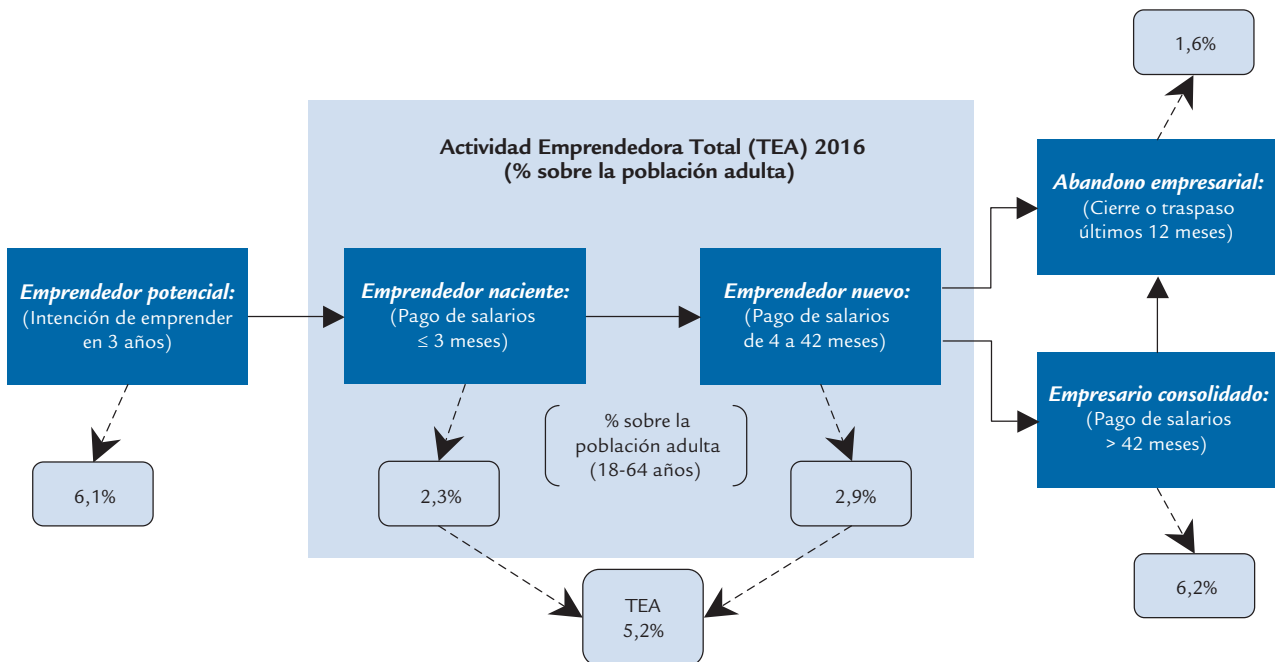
1,6%

Actividad Emprendedora Total (TEA) 2016
(% sobre la población adulta)

Abandono empresarial:
(Cierre o traspaso
últimos 12 meses)

Emprendedor potencial:
(Intención de emprender
en 3 años)

Emprendedor naciente:
(Pago de salarios
≤ 3 meses)

Emprendedor nuevo:
(Pago de salarios
de 4 a 42 meses)

Empresario consolidado:
(Pago de salarios
> 42 meses)

% sobre la
población adulta
(18-64 años)

6,1%

2,3%

2,9%

6,2%

TEA
5,2%